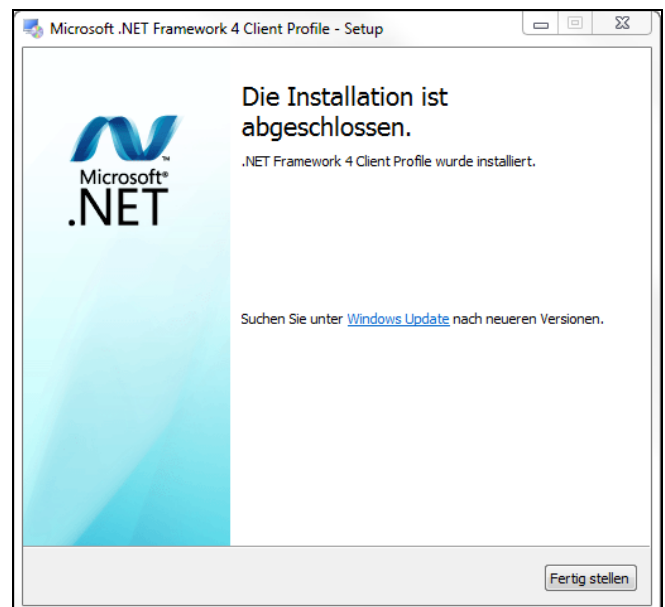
Microsoft .NET Framework 4 Client Profile - Setup

Microsoft®
.NET

Die Installation ist abgeschlossen.

.NET Framework 4 Client Profile wurde installiert.

Suchen Sie unter Windows Update nach neueren Versionen.

Fertig stellen